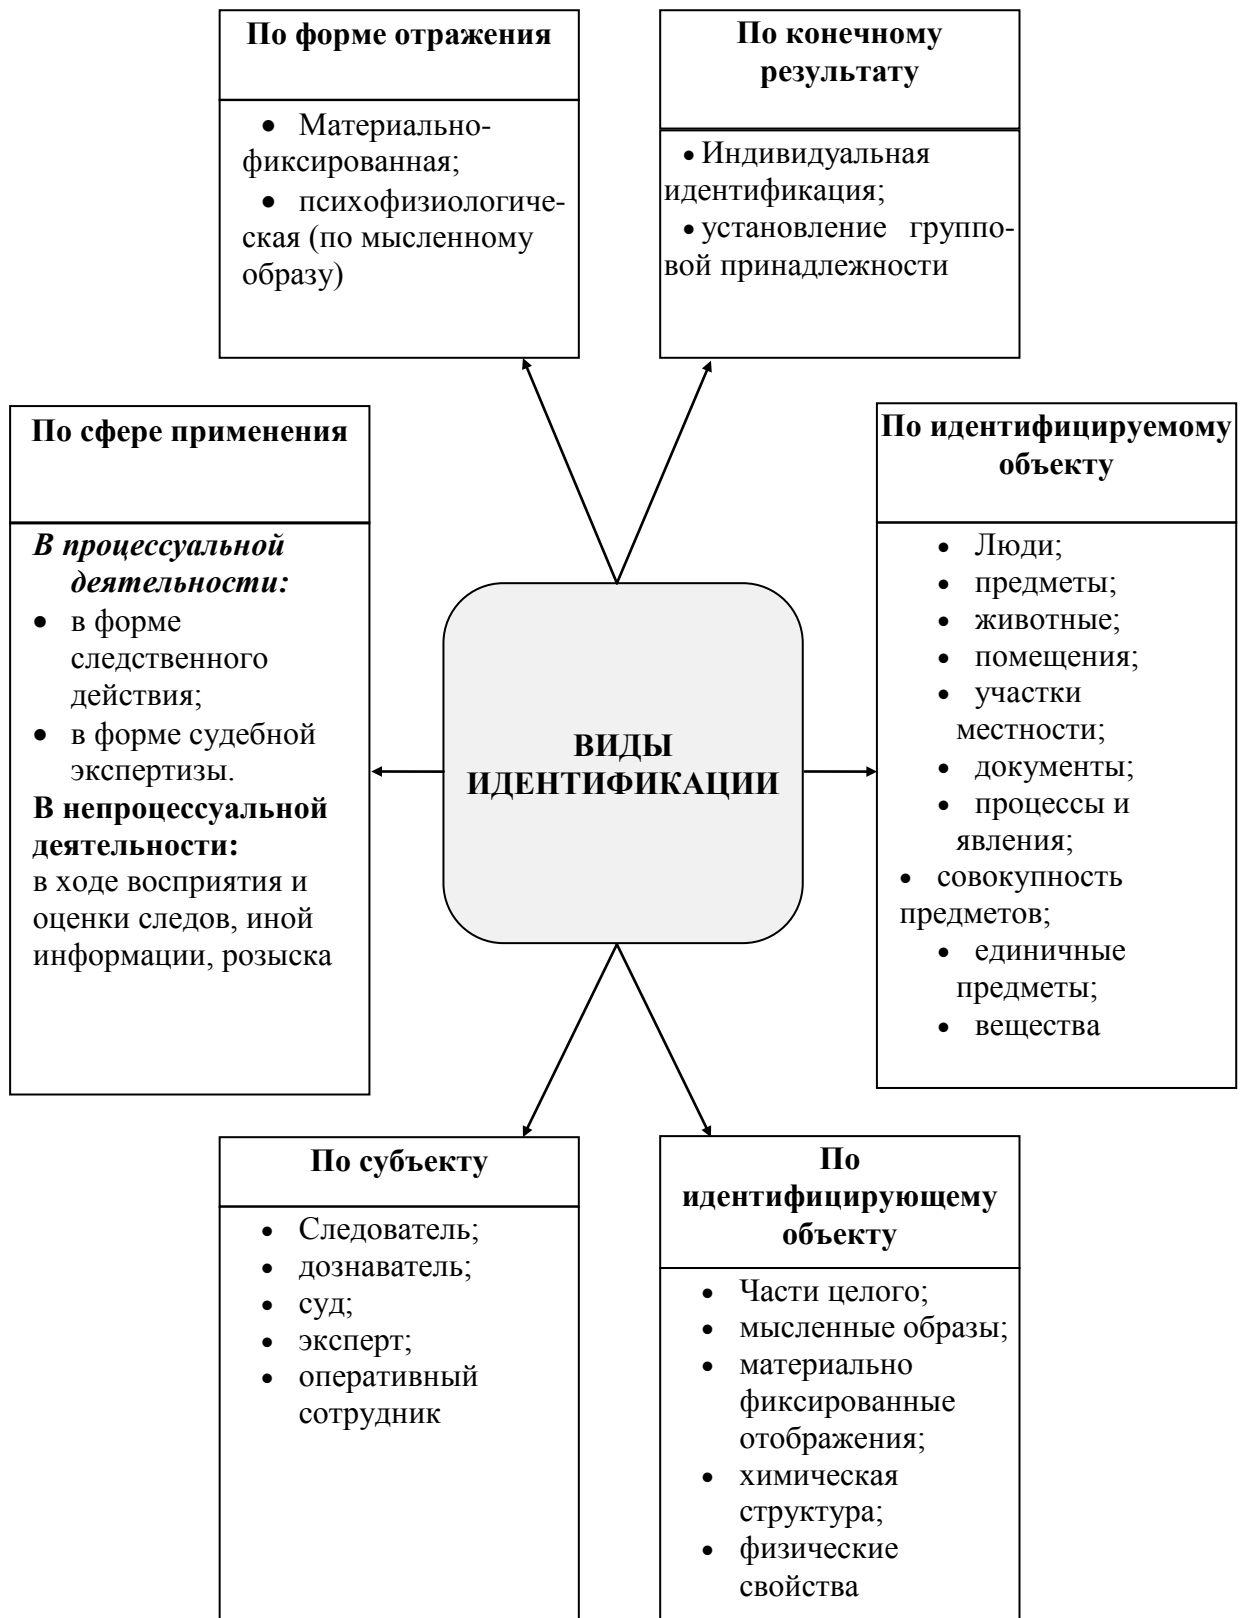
**По форме отражения**

- Материально-фиксированная;
- психофизиологическая (по мысленному образу)

**По конечному результату**

- Индивидуальная идентификация;
- установление групповой принадлежности

**По сфере применения**

***В процессуальной деятельности:***
- в форме следственного действия;
- в форме судебной экспертизы.

**В непроцессуальной деятельности:**
в ходе восприятия и оценки следов, иной информации, розыска

**ВИДЫ ИДЕНТИФИКАЦИИ**

**По идентифицируемому объекту**

- Люди;
- предметы;
- животные;
- помещения;
- участки местности;
- документы;
- процессы и явления;
- совокупность предметов;
- единичные предметы;
- вещества

**По субъекту**

- Следователь;
- дознаватель;
- суд;
- эксперт;
- оперативный сотрудник

**По идентифицирующему объекту**

- Части целого;
- мысленные образы;
- материально фиксированные отображения;
- химическая структура;
- физические свойства